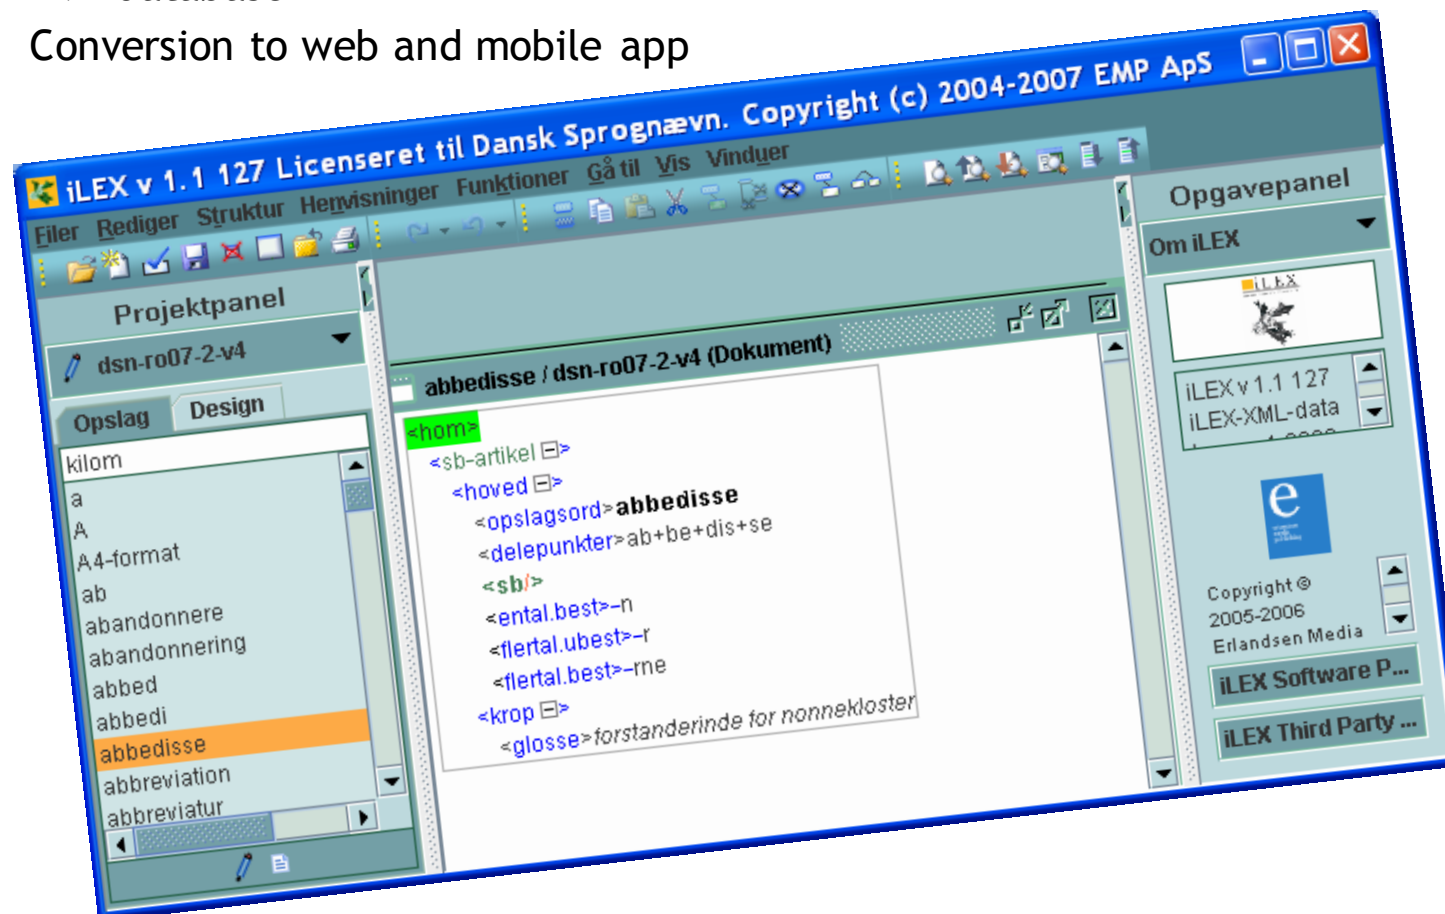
Conversion to web and mobile app

iLEX v 1.1 127 Licenseret til Dansk Sprognævn. Copyright (c) 2004-2007 EMP ApS

Filer Rediger Struktur Henvisninger Funktioner Gå til Vis Vinduer

Projektpanel

dsn-ro07-2-v4

Opslag Design

kilom

a
A
A4-format
ab
abandonnere
abandonnering
abbed
abbedi
abbedisse
abbreviation
abbreviatur

abbedisse / dsn-ro07-2-v4 (Dokument)

<hom>
<sb-artikel>
<hoved>
<opslagsord> abbedisse
<delepunkter> ab+be+dis+se
<sb/>
<ental.best> -n
<flertal.ubest> -r
<flertal.best> -rne
<krop>
<glosse> forstanderinde for nonnekloster

Opgavepanel

Om iLEX

iLEX

iLEX v 1.1 127
iLEX-XML-data

e

Copyright ©
2005-2006
Erlandsen Media

iLEX Software P...

iLEX Third Party ...